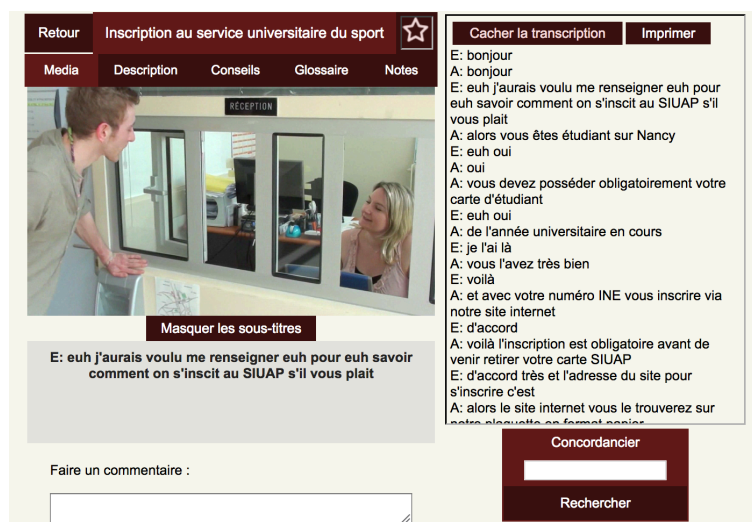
Retour
Inscription au service universitaire du sport
Media
Description
Conseils
Glossaire
Notes
RÉCEPTION
Masquer les sous-titres
E: euh j'aurais voulu me renseigner euh pour euh savoir comment on s'inscit au SIUAP s'il vous plait

Faire un commentaire :

Cacher la transcription
Imprimer
E: bonjour
A: bonjour
E: euh j'aurais voulu me renseigner euh pour euh savoir comment on s'inscit au SIUAP s'il vous plait
A: alors vous êtes étudiant sur Nancy
E: euh oui
A: oui
A: vous devez posséder obligatoirement votre carte d'étudiant
E: euh oui
A: de l'année universitaire en cours
E: je l'ai là
A: vous l'avez très bien
E: voilà
A: et avec votre numéro INE vous inscrire via notre site internet
E: d'accord
A: voilà l'inscription est obligatoire avant de venir retirer votre carte SIUAP
E: d'accord très et l'adresse du site pour s'inscrire c'est
A: alors le site internet vous le trouverez sur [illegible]

Concordancier
Rechercher